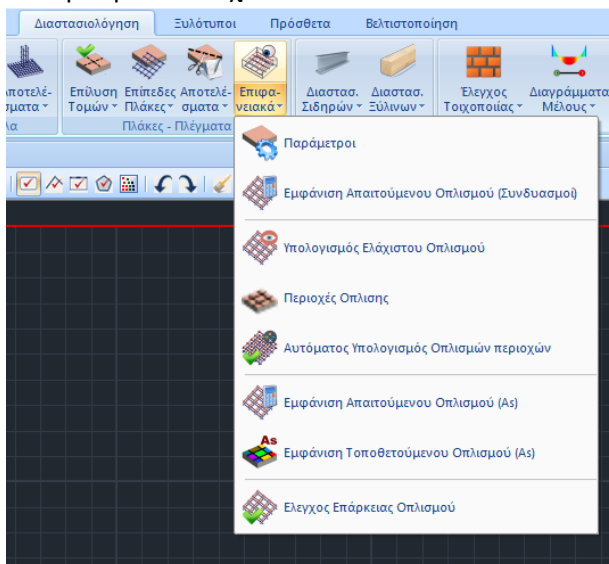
Διαστασιολόγηση | Ξυλότυποι | Πρόσθετα | Βελτιστοποίηση

Αποτελέσματα | Επίλυση Τομών | Επίπεδες Πλάκες | Αποτελέσματα | Επιφανειακά | Διαστασ. Σιδηρών | Διαστασ. Ξύλινων | Έλεγχος Τοιχοποιίας | Διαγράμματα Μέλους

Πλάκες - Πλέγματα

Παράμετροι

Εμφάνιση Απαιτούμενου Οπλισμού (Συνδυασμοί)

Υπολογισμός Ελάχιστου Οπλισμού

Περιοχές Οπλισης

Αυτόματος Υπολογισμός Οπλισμών περιοχών

Εμφάνιση Απαιτούμενου Οπλισμού (As)

As

Εμφάνιση Τοποθετούμενου Οπλισμού (As)

Ελεγχος Επάρκειας Οπλισμού